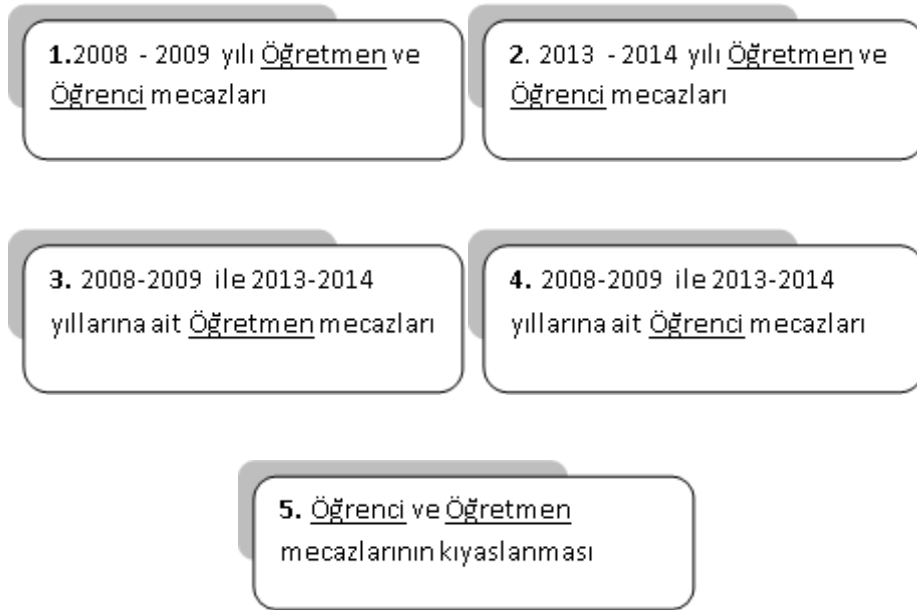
1.2008 - 2009 yılı Öğretmen ve Öğrenci mecazları

2. 2013 - 2014 yılı Öğretmen ve Öğrenci mecazları

3. 2008-2009 ile 2013-2014 yıllarına ait Öğretmen mecazları

4. 2008-2009 ile 2013-2014 yıllarına ait Öğrenci mecazları

5. Öğrenci ve Öğretmen mecazlarının kıyaslanması